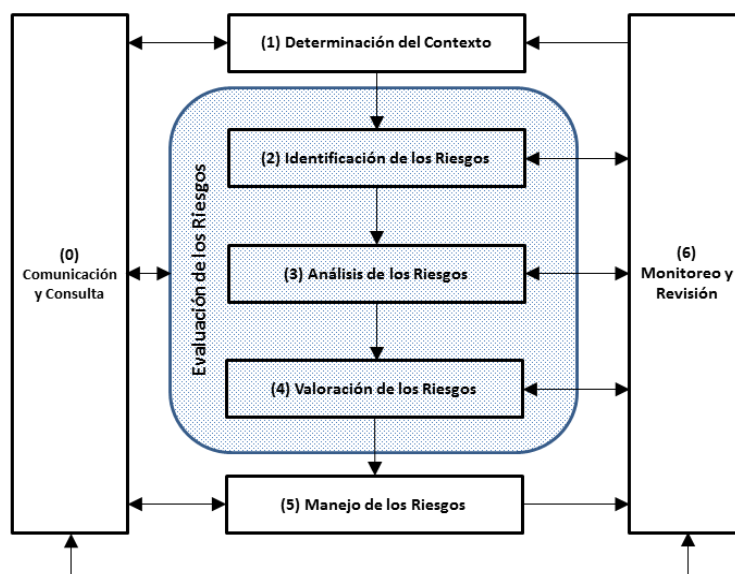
(0)
Comunicación y Consulta

(1) Determinación del Contexto

Evaluación de los Riesgos

(2) Identificación de los Riesgos

(3) Análisis de los Riesgos

(4) Valoración de los Riesgos

(5) Manejo de los Riesgos

(6)
Monitoreo y Revisión